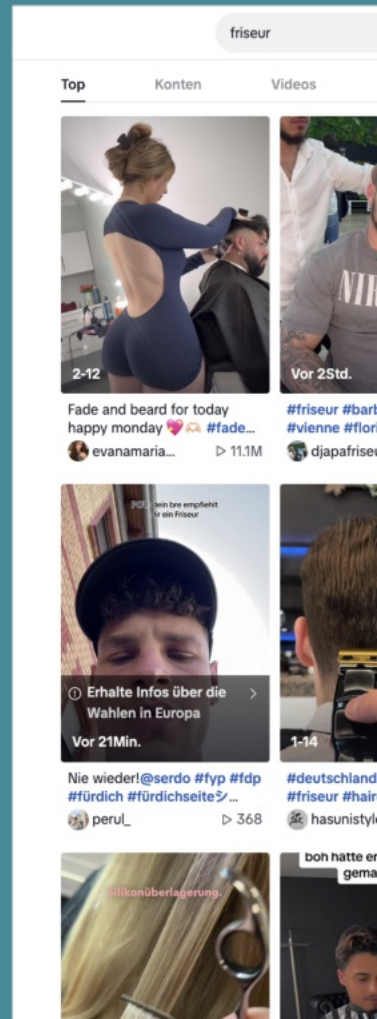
friseur

Top Konten Videos

2-12

Fade and beard for today happy monday 💖🫶 #fade...

evanamaria... ▷ 11.1M

Vor 2Std.

#friseur #barb #vienne #flori

djapafriseu

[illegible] dein bre empfiehlt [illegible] ein Friseur

ⓘ Erhalte Infos über die Wahlen in Europa >

Vor 21Min.

Nie wieder!@serdo #fyp #fdp #fürdich #fürdichseiteシ...

perul_ ▷ 368

1-14

#deutschland #friseur #hair

hasunistyle

silikonüberlagerung.

boh hatte er gema